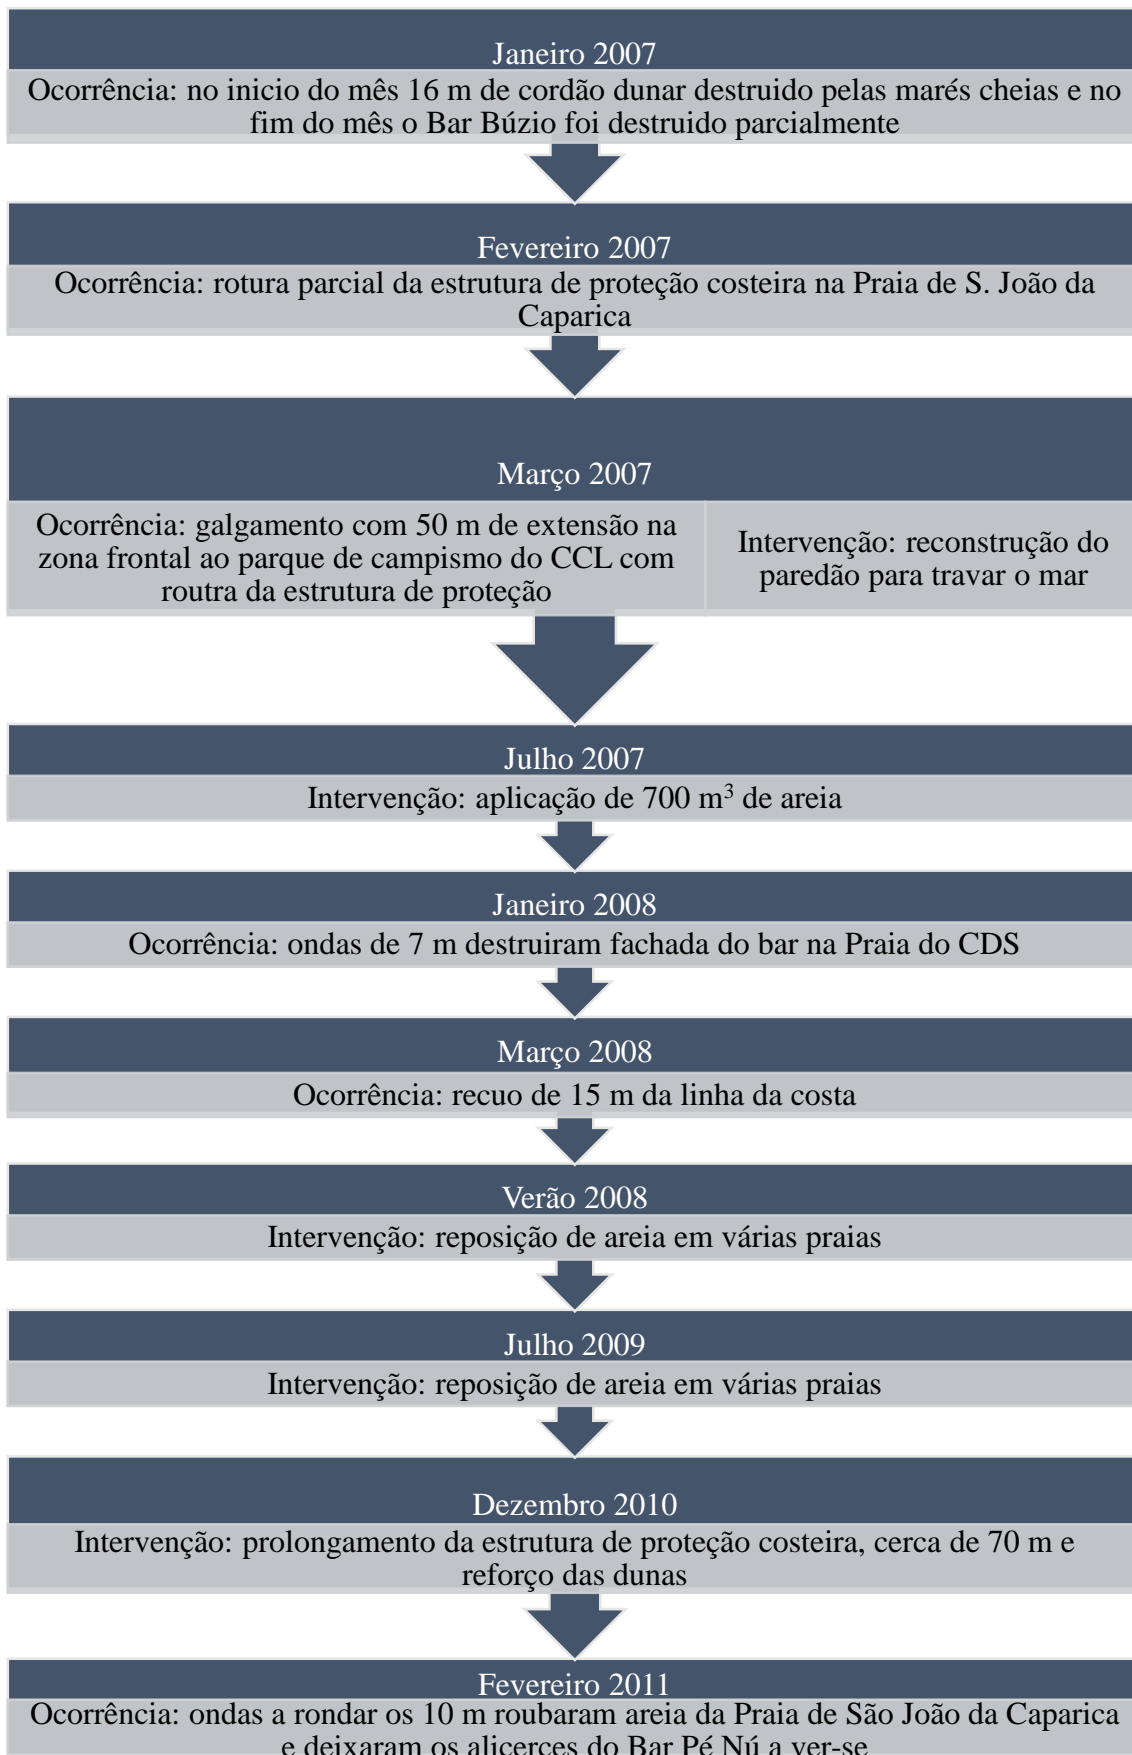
Janeiro 2007

Ocorrência: no inicio do mês 16 m de cordão dunar destruido pelas marés cheias e no fim do mês o Bar Búzio foi destruido parcialmente

Fevereiro 2007

Ocorrência: rotura parcial da estrutura de proteção costeira na Praia de S. João da Caparica

Março 2007

Ocorrência: galgamento com 50 m de extensão na zona frontal ao parque de campismo do CCL com routra da estrutura de proteção

Intervenção: reconstrução do paredão para travar o mar

Julho 2007

Intervenção: aplicação de 700 m$^3$ de areia

Janeiro 2008

Ocorrência: ondas de 7 m destruiram fachada do bar na Praia do CDS

Março 2008

Ocorrência: recuo de 15 m da linha da costa

Verão 2008

Intervenção: reposição de areia em várias praias

Julho 2009

Intervenção: reposição de areia em várias praias

Dezembro 2010

Intervenção: prolongamento da estrutura de proteção costeira, cerca de 70 m e reforço das dunas

Fevereiro 2011

Ocorrência: ondas a rondar os 10 m roubaram areia da Praia de São João da Caparica e deixaram os alicerces do Bar Pé Nú a ver-se